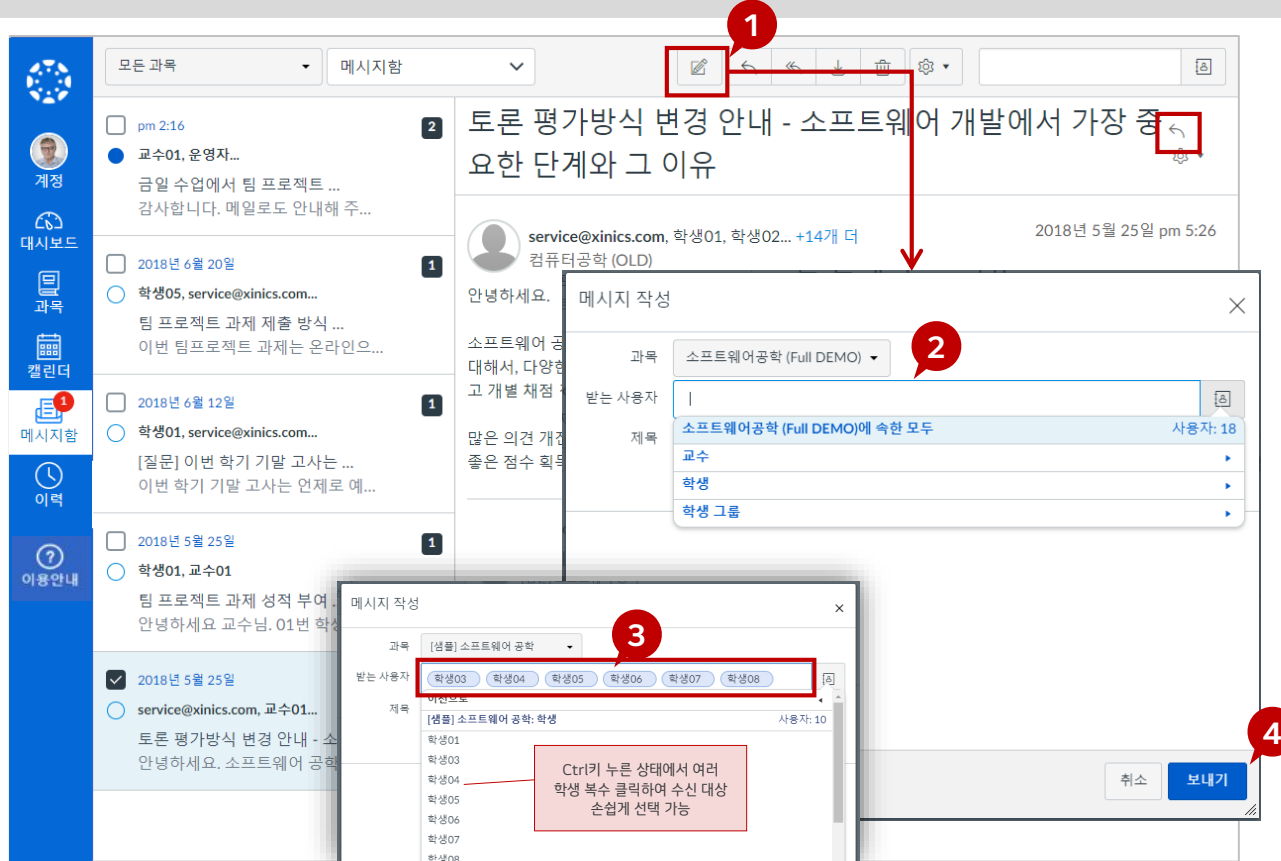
계정
대시보드
과목
캘린더
1
메시지함
이력
이용안내

모든 과목
메시지함

1

pm 2:16
2
교수01, 운영자...
금일 수업에서 팀 프로젝트 ...
감사합니다. 메일로도 안내해 주...

2018년 6월 20일
1
학생05, service@xinics.com...
팀 프로젝트 과제 제출 방식 ...
이번 팀프로젝트 과제는 온라인으...

2018년 6월 12일
1
학생01, service@xinics.com...
[질문] 이번 학기 기말 고사는 ...
이번 학기 기말 고사는 언제로 예...

2018년 5월 25일
1
학생01, 교수01
팀 프로젝트 과제 성적 부여 ...
안녕하세요 교수님. 01번 학생

2018년 5월 25일
service@xinics.com, 교수01...
토론 평가방식 변경 안내 - 소
안녕하세요. 소프트웨어 공학

토론 평가방식 변경 안내 - 소프트웨어 개발에서 가장 중요한 단계와 그 이유

service@xinics.com, 학생01, 학생02... +14개 더
컴퓨터공학 (OLD)
2018년 5월 25일 pm 5:26

안녕하세요.

소프트웨어 공
대해서, 다양한
고 개별 채점

많은 의견 개진
좋은 점수 획득

메시지 작성
2
과목
소프트웨어공학 (Full DEMO)
받는 사용자
|
제목
소프트웨어공학 (Full DEMO)에 속한 모두
사용자: 18
교수
학생
학생 그룹

3
메시지 작성
과목
[샘플] 소프트웨어 공학
받는 사용자
학생03 학생04 학생05 학생06 학생07 학생08
제목
이전으로
[샘플] 소프트웨어 공학: 학생
사용자: 10
학생01
학생03
학생04
학생05
학생06
학생07
학생08

Ctrl키 누른 상태에서 여러 학생 복수 클릭하여 수신 대상 손쉽게 선택 가능

4
취소
보내기